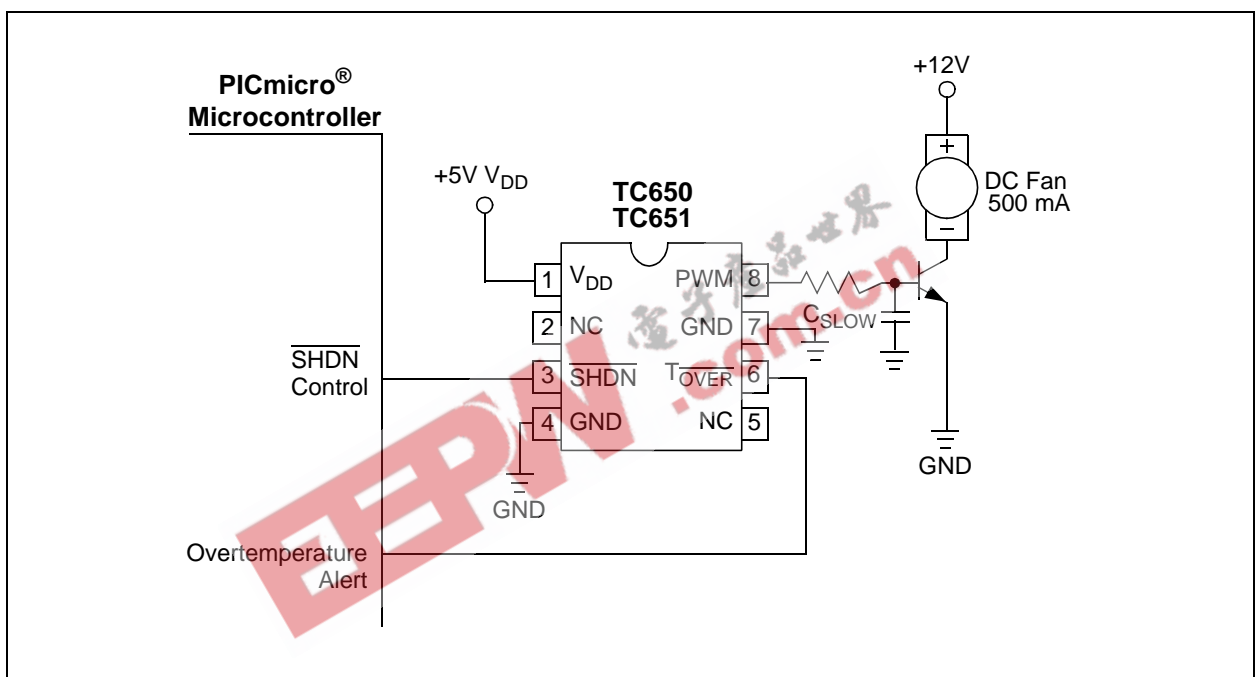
PICmicro®
Microcontroller

+5V $V_{DD}$

TC650
TC651

+12V

DC Fan
500 mA

+

−

1 $V_{DD}$

2 NC

3 $\overline{SHDN}$

4 GND

PWM 8

GND 7

$T_{\overline{OVER}}$ 6

NC 5

$C_{SLOW}$

$\overline{SHDN}$
Control

GND

GND

Overtemperature
Alert

EEPW
电子产品世界
.com.cn